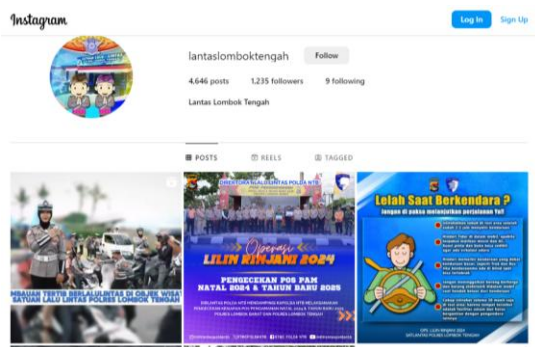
Instagram

Log In

Sign Up

lantaslomboktengah

Follow

4,646 posts

1,235 followers

9 following

Lantas Lombok Tengah

POSTS

REELS

TAGGED

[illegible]BAUAN TERTIB BERLALULINTAS DI OBJEK WISATA SATUAN LALU LINTAS POLRES LOMBOK TENGAH

DIREKTORAT LALU LINTAS POLDA NTB

Operasi LILIN RINJANI 2024

PENGECEKAN POS PAM NATAL 2024 & TAHUN BARU 2025

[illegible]

Lelah Saat Berkendara ?

Jangan di paksa melanjutkan perjalanan Ya!

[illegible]

OPS. LILIN RINJANI 2024 SATLANTAS POLRES LOMBOK TENGAH